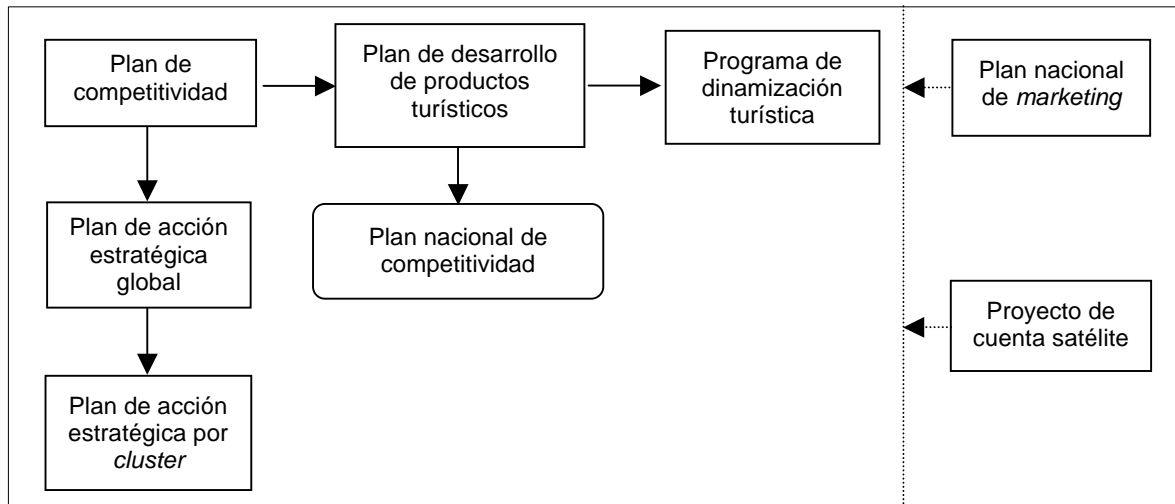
Plan de competitividad

Plan de desarrollo de productos turísticos

Programa de dinamización turística

Plan nacional de *marketing*

Plan de acción estratégica global

Plan nacional de competitividad

Proyecto de cuenta satélite

Plan de acción estratégica por *cluster*